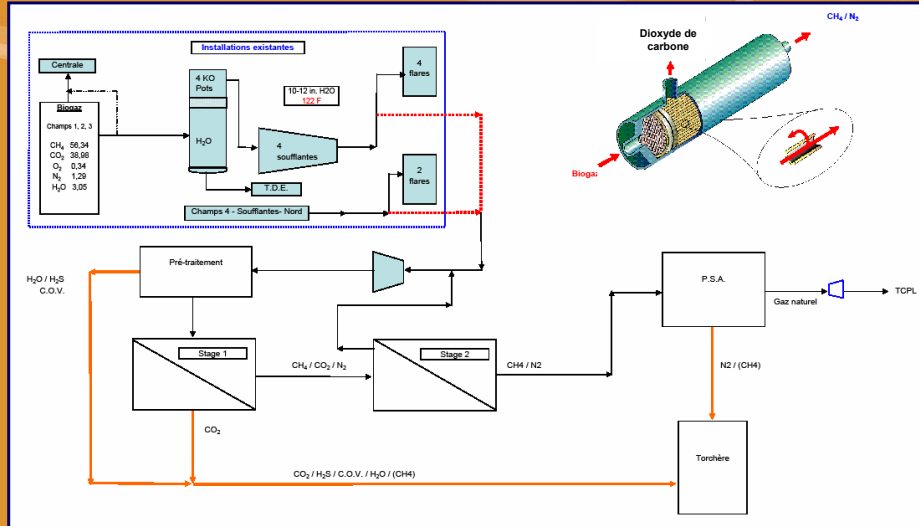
Installations existantes

Centrale

Biogaz

Champs 1, 2, 3

$CH_4$ 56,34
$CO_2$ 38,98
$O_2$ 0,34
$N_2$ 1,29
$H_2O$ 3,05

4 KO Pots

$H_2O$

10-12 in. H2O
122 F

4 soufflantes

4 flares

2 flares

T.D.E.

Champs 4 - Soufflantes- Nord

Dioxyde de carbone

$CH_4$ / $N_2$

Biogaz

$H_2O$ / $H_2S$
C.O.V.

Pré-traitement

Stage 1

$CH_4$ / $CO_2$ / $N_2$

Stage 2

CH4 / N2

P.S.A.

Gaz naturel

TCPL

N2 / (CH4)

$CO_2$

$CO_2$ / $H_2S$ / C.O.V. / $H_2O$ / (CH4)

Torchère